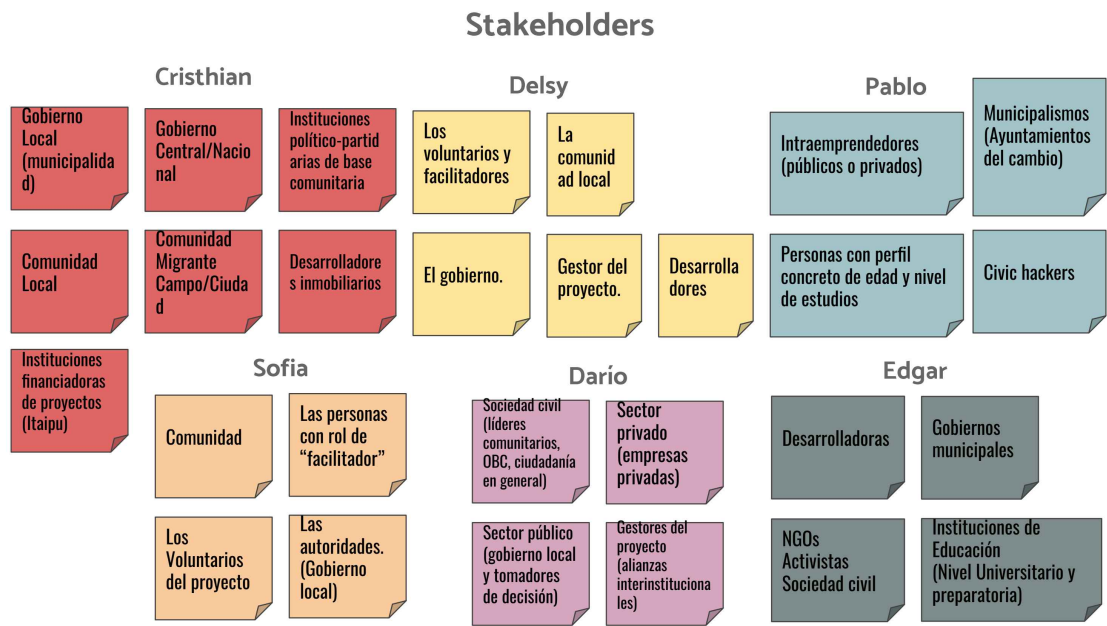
Stakeholders

Cristhian

Gobierno Local (municipalidad)

Gobierno Central/Nacional

Instituciones político-partidarias de base comunitaria

Comunidad Local

Comunidad Migrante Campo/Ciudad

Desarrolladores inmobiliarios

Instituciones financiadoras de proyectos (Itaipu)

Delsy

Los voluntarios y facilitadores

La comunidad local

El gobierno.

Gestor del proyecto.

Desarrolladores

Pablo

Intraemprendedores (públicos o privados)

Municipalismos (Ayuntamientos del cambio)

Personas con perfil concreto de edad y nivel de estudios

Civic hackers

Sofia

Comunidad

Las personas con rol de “facilitador”

Los Voluntarios del proyecto

Las autoridades. (Gobierno local)

Darío

Sociedad civil (líderes comunitarios, OBC, ciudadanía en general)

Sector privado (empresas privadas)

Sector público (gobierno local y tomadores de decisión)

Gestores del proyecto (alianzas interinstitucionales)

Edgar

Desarrolladoras

Gobiernos municipales

NGOs
Activistas
Sociedad civil

Instituciones de Educación (Nivel Universitario y preparatoria)